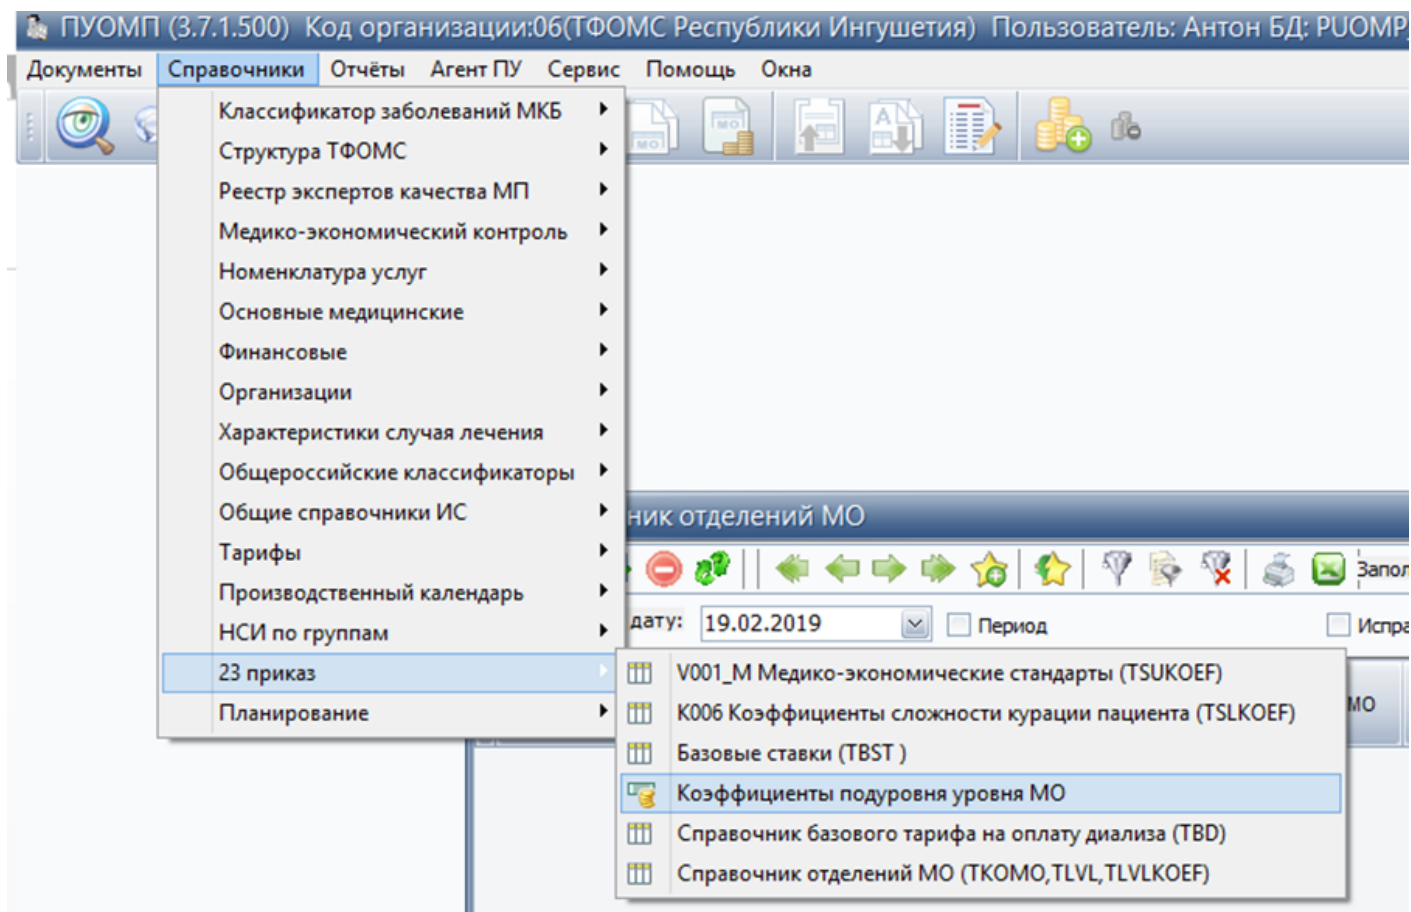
ПУОМП (3.7.1.500) Код организации:06(ТФОМС Республики Ингушетия) Пользователь: Антон БД: PUOMP

Документы Справочники Отчёты Агент ПУ Сервис Помощь Окна

Классификатор заболеваний МКБ
Структура ТФОМС
Реестр экспертов качества МП
Медико-экономический контроль
Номенклатура услуг
Основные медицинские
Финансовые
Организации
Характеристики случая лечения
Общероссийские классификаторы
Общие справочники ИС
Тарифы
Производственный календарь
НСИ по группам
23 приказ
Планирование

ник отделений МО

Запол

дату: 19.02.2019 Период Испра

V001_M Медико-экономические стандарты (TSUKOEF)
K006 Коэффициенты сложности курации пациента (TSLKOEF)
Базовые ставки (TBST )
Коэффициенты подуровня уровня МО
Справочник базового тарифа на оплату диализа (TBD)
Справочник отделений МО (TKOMO,TLVL,TLVLKOEF)

МО